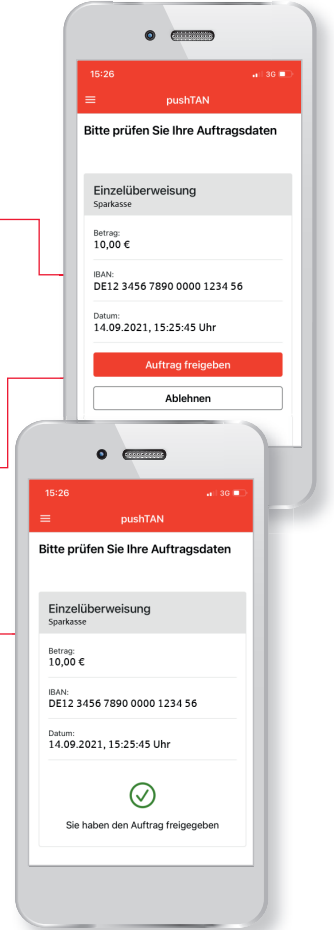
15:26
3G
pushTAN
Bitte prüfen Sie Ihre Auftragsdaten

Einzelüberweisung
Sparkasse

Betrag:
10,00 €

IBAN:
DE12 3456 7890 0000 1234 56

Datum:
14.09.2021, 15:25:45 Uhr

Auftrag freigeben
Ablehnen

15:26
3G
pushTAN
Bitte prüfen Sie Ihre Auftragsdaten

Einzelüberweisung
Sparkasse

Betrag:
10,00 €

IBAN:
DE12 3456 7890 0000 1234 56

Datum:
14.09.2021, 15:25:45 Uhr

Sie haben den Auftrag freigegeben